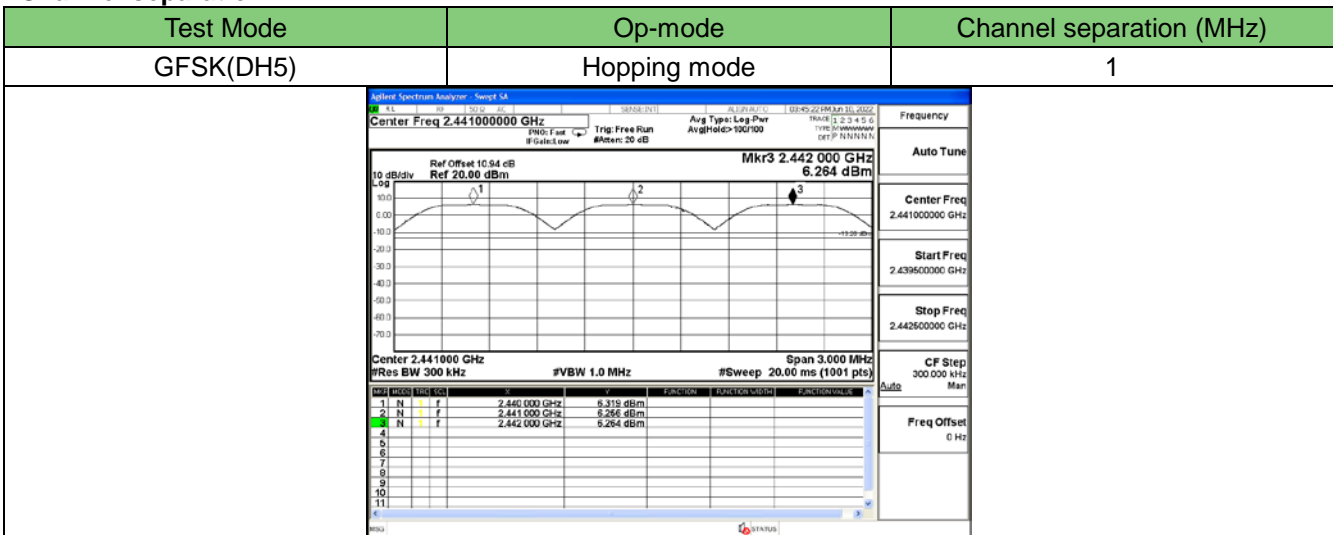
| Test Mode | Op-mode | Channel separation (MHz) |
|---|---|---|
| GFSK(DH5) | Hopping mode | 1 |

Agilent Spectrum Analyzer - Swept SA
RL | RF | 50 Ω AC | SENSE:INT | ALIGN AUTO | 03:45:22 PM Jun 10, 2022
Center Freq 2.441000000 GHz
PNO: Fast
IFGain:Low
Trig: Free Run
#Atten: 20 dB
Avg Type: Log-Pwr
Avg|Hold:>100/100
TRACE 1 2 3 4 5 6
TYPE MWWWWW
DET P N N N N N
Frequency

Ref Offset 10.94 dB
10 dB/div Ref 20.00 dBm
Mkr3 2.442 000 GHz
6.264 dBm
Log
10.0
0.00
-10.0
-20.0
-30.0
-40.0
-50.0
-60.0
-70.0
1
2
3
-13.20 dBm

Center 2.441000 GHz
#Res BW 300 kHz
#VBW 1.0 MHz
Span 3.000 MHz
#Sweep 20.00 ms (1001 pts)

| MKR | MODE | TRC | SCL | X | Y | FUNCTION | FUNCTION WIDTH | FUNCTION VALUE |
|---|---|---|---|---|---|---|---|---|
| 1 | N | 1 | f | 2.440 000 GHz | 6.319 dBm | | | |
| 2 | N | 1 | f | 2.441 000 GHz | 6.256 dBm | | | |
| 3 | N | 1 | f | 2.442 000 GHz | 6.264 dBm | | | |
| 4 | | | | | | | | |
| 5 | | | | | | | | |
| 6 | | | | | | | | |
| 7 | | | | | | | | |
| 8 | | | | | | | | |
| 9 | | | | | | | | |
| 10 | | | | | | | | |
| 11 | | | | | | | | |

Auto Tune
Center Freq
2.441000000 GHz
Start Freq
2.439500000 GHz
Stop Freq
2.442500000 GHz
CF Step
300.000 kHz
Auto Man
Freq Offset
0 Hz

MSG
STATUS